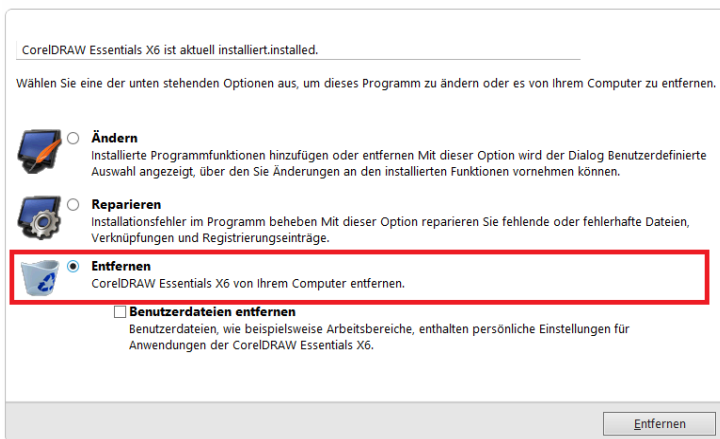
CorelDRAW Essentials X6 ist aktuell installiert.installed.

Wählen Sie eine der unten stehenden Optionen aus, um dieses Programm zu ändern oder es von Ihrem Computer zu entfernen.

Ändern
Installierte Programmfunktionen hinzufügen oder entfernen Mit dieser Option wird der Dialog Benutzerdefinierte Auswahl angezeigt, über den Sie Änderungen an den installierten Funktionen vornehmen können.

Reparieren
Installationsfehler im Programm beheben Mit dieser Option reparieren Sie fehlende oder fehlerhafte Dateien, Verknüpfungen und Registrierungseinträge.

Entfernen
CorelDRAW Essentials X6 von Ihrem Computer entfernen.

Benutzerdateien entfernen
Benutzerdateien, wie beispielsweise Arbeitsbereiche, enthalten persönliche Einstellungen für Anwendungen der CorelDRAW Essentials X6.

Entfernen